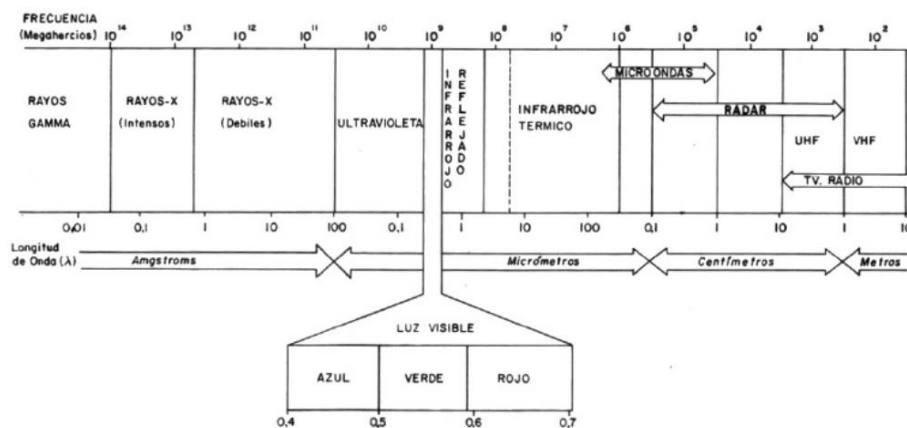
FRECUENCIA (Megahercios) $10^{14}$ $10^{13}$ $10^{12}$ $10^{11}$ $10^{10}$ $10^{9}$ $10^{8}$ $10^{7}$ $10^{6}$ $10^{5}$ $10^{4}$ $10^{3}$ $10^{2}$

RAYOS GAMMA

RAYOS-X (Intensos)

RAYOS-X (Debiles)

ULTRAVIOLETA

INFRARROJO

REFLEJADO

INFRARROJO TERMICO

MICROONDAS

RADAR

UHF

VHF

TV. RADIO

0,01 0,1 1 10 100 0,1 1 10 100 0,1 1 10 1 10

Longitud de Onda (λ)

Amgstroms

Micrometros

Centímetros

Metros

LUZ VISIBLE

AZUL

VERDE

ROJO

0,4 0,5 0,6 0,7